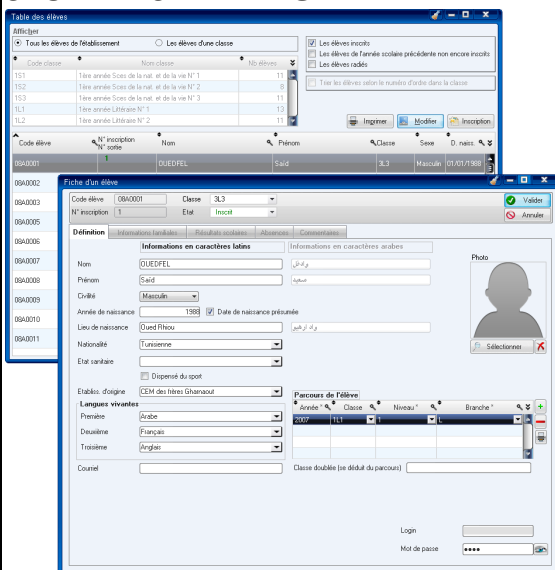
Table des élèves

Afficher

Tous les élèves de l'établissement

Les élèves d'une classe

Les élèves inscrits

Les élèves de l'année scolaire précédente non encore inscrits

Les élèves radiés

Trier les élèves selon le numéro d'ordre dans la classe

| Code classe | Nom classe | Nb élèves |
|---|---|---|
| 1S1 | 1ère année Scés de la nat. et de la vie N° 1 | 11 |
| 1S2 | 1ère année Scés de la nat. et de la vie N° 2 | 8 |
| 1S3 | 1ère année Scés de la nat. et de la vie N° 3 | 11 |
| 1L1 | 1ère année Littéraire N° 1 | 13 |
| 1L2 | 1ère année Littéraire N° 2 | 11 |

Imprimer Modifier Inscription

| Code élève | N° inscription N° sortie | Nom | Prénom | Classe | Sexe | D. naiss. |
|---|---|---|---|---|---|---|
| 08A0001 | 1 | OUEDFEL | Saïd | 3L3 | Masculin | 01/01/1988 |
| 08A0002 | | | | | | |
| 08A0003 | | | | | | |
| 08A0005 | | | | | | |
| 08A0006 | | | | | | |
| 08A0007 | | | | | | |
| 08A0008 | | | | | | |
| 08A0009 | | | | | | |
| 08A0010 | | | | | | |
| 08A0011 | | | | | | |

Fiche d'un élève

Code élève 08A0001 Classe 3L3

N° inscription 1 Etat Inscrit

Valider

Annuler

Définition Informations familiales Résultats scolaires Absences Commentaires

Informations en caractères latins

Informations en caractères arabes

Nom OUEDFEL وادفل

Prénom Saïd سعيد

Civilité Masculin

Année de naissance 1988 Date de naissance présumée

Lieu de naissance Oued Rhiou واد ارهيو

Nationalité Tunisienne

Etat sanitaire

Dispensé du sport

Etablis. d'origine CEM des frères Ghanaout

Photo

Sélectionner

Langues vivantes

Première Arabe

Deuxième Français

Troisième Anglais

Parcours de l'élève

| Année * | Classe | Niveau * | Branche * |
|---|---|---|---|
| 2007 | 1L1 | 1 | L |

Courriel

Classe doublée (se déduit du parcours)

Login

Mot de passe ••••